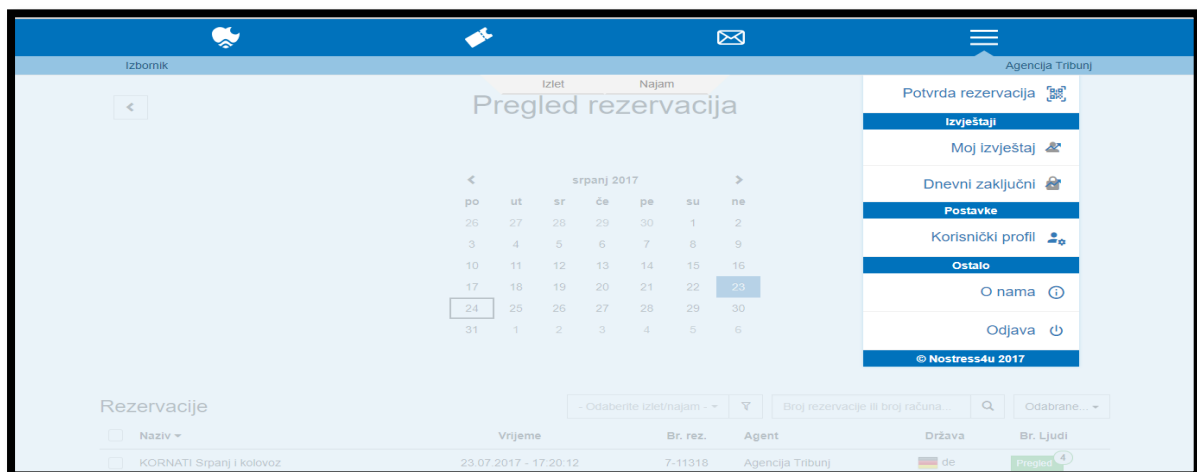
Izbornik

Agencija Tribunj

Izlet Najam

Pregled rezervacija

srpanj 2017

| po | ut | sr | če | pe | su | ne |
|---|---|---|---|---|---|---|
| 26 | 27 | 28 | 29 | 30 | 1 | 2 |
| 3 | 4 | 5 | 6 | 7 | 8 | 9 |
| 10 | 11 | 12 | 13 | 14 | 15 | 16 |
| 17 | 18 | 19 | 20 | 21 | 22 | 23 |
| 24 | 25 | 26 | 27 | 28 | 29 | 30 |
| 31 | 1 | 2 | 3 | 4 | 5 | 6 |

Potvrda rezervacija

Izvještaji

Moj izvještaj

Dnevni zaključni

Postavke

Korisnički profil

Ostalo

O nama

Odjava

© Nostress4u 2017

Rezervacije

- Odaberite izlet/najam -

Broj rezervacije ili broj računa...

Odabrane...

| Naziv | Vrijeme | Br. rez. | Agent | Država | Br. Ljudi |
|---|---|---|---|---|---|
| KORNATI Srpanj i kolovoz | 23.07.2017 - 17:20:12 | 7-11318 | Agencija Tribunj | de | Pregled 4 |